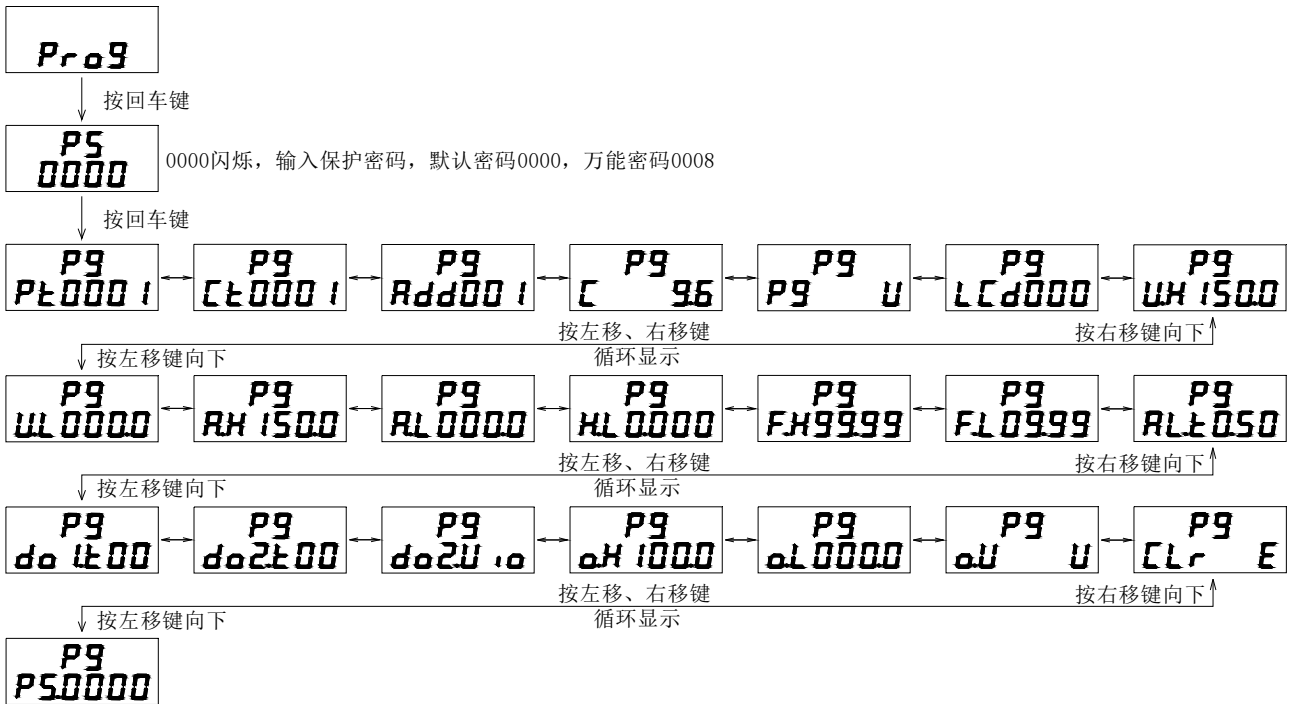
ProG

按回车键

PS
0000

0000闪烁，输入保护密码，默认密码0000，万能密码0008

按回车键

PG
Pt0001

PG
Ct0001

PG
Add001

PG
C 9.6

PG
PG U

PG
LCd000

PG
UH 150.0

按左移、右移键
循环显示

按右移键向下

按左移键向下

PG
UL 000.0

PG
AH 150.0

PG
AL 000.0

PG
HL 0.000

PG
FH 99.99

PG
FL 09.99

PG
ALt 0.50

按左移、右移键
循环显示

按右移键向下

按左移键向下

PG
do1t00

PG
do2t00

PG
do2U io

PG
oH 100.0

PG
oL 000.0

PG
oU U

PG
CLr E

按左移、右移键
循环显示

按右移键向下

按左移键向下

PG
PS.0000